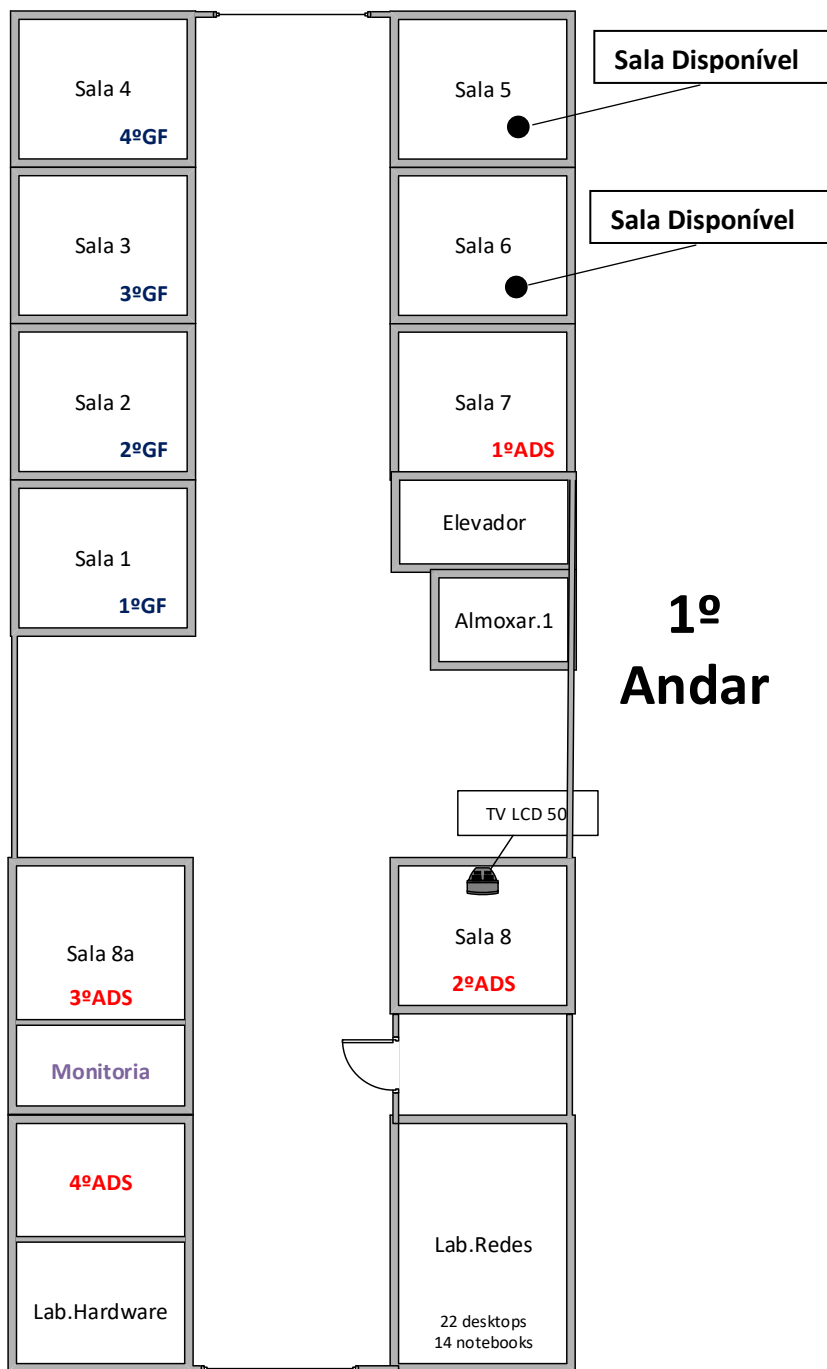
Sala 4
4ºGF

Sala 5

Sala Disponível

Sala 3
3ºGF

Sala 6

Sala Disponível

Sala 2
2ºGF

Sala 7
1ºADS

Elevador

Sala 1
1ºGF

Almoxar.1

1º Andar

TV LCD 50

Sala 8a
3ºADS

Sala 8
2ºADS

Monitoria

4ºADS

Lab.Redes
22 desktops
14 notebooks

Lab.Hardware